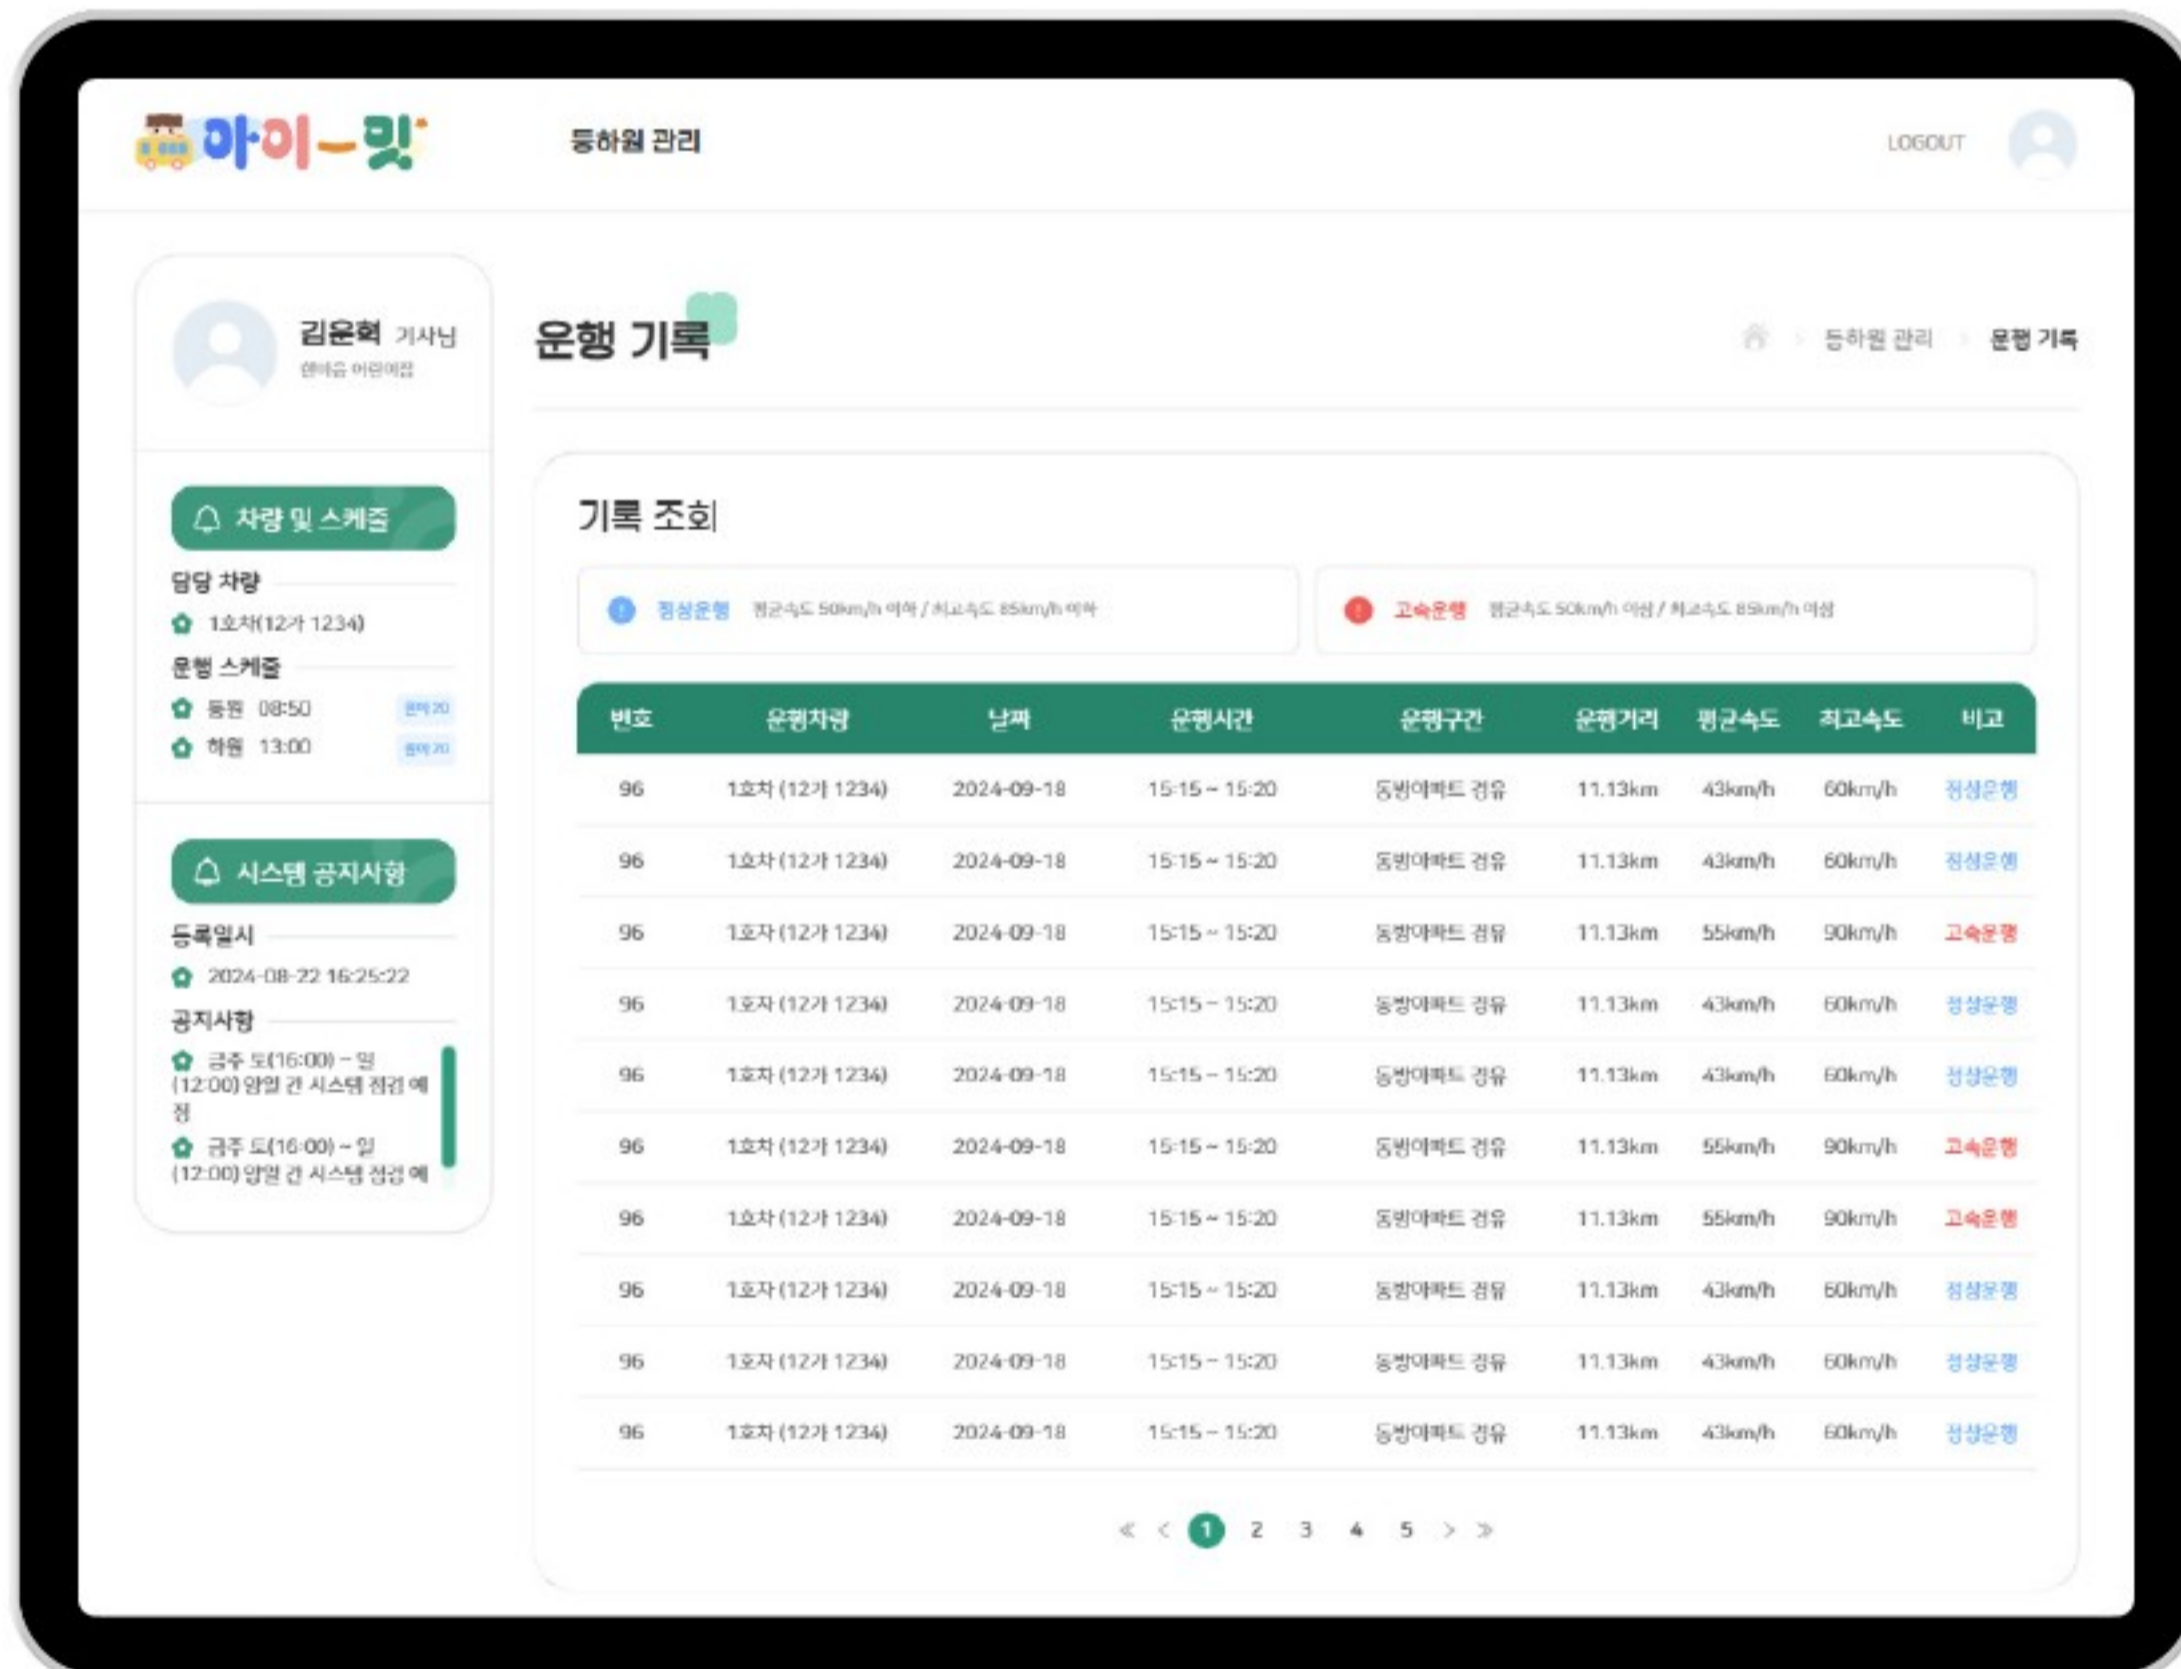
아이-빗 등하원 관리 LOGOUT

김윤혁 기사님
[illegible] 어린이집

차량 및 스케줄
담당 차량
1호차(12가 1234)
운행 스케줄
등원 08:50 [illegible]
하원 13:00 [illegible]

시스템 공지사항
등록일시
2024-08-22 16:25:22
공지사항
금주 토(16:00) ~ 일(12:00) 양일 간 시스템 점검 예정
금주 토(16:00) ~ 일(12:00) 양일 간 시스템 점검 예

운행 기록
등하원 관리 > 운행 기록

기록 조회

정상운행 평균속도 50km/h 이하 / 최고속도 85km/h 이하
고속운행 평균속도 50km/h 이상 / 최고속도 85km/h 이상

| 번호 | 운행차량 | 날짜 | 운행시간 | 운행구간 | 운행거리 | 평균속도 | 최고속도 | 비고 |
|---|---|---|---|---|---|---|---|---|
| 96 | 1호차 (12가 1234) | 2024-09-18 | 15:15 ~ 15:20 | 동방아파트 경유 | 11.13km | 43km/h | 60km/h | 정상운행 |
| 96 | 1호차 (12가 1234) | 2024-09-18 | 15:15 ~ 15:20 | 동방아파트 경유 | 11.13km | 43km/h | 60km/h | 정상운행 |
| 96 | 1호차 (12가 1234) | 2024-09-18 | 15:15 ~ 15:20 | 동방아파트 경유 | 11.13km | 55km/h | 90km/h | 고속운행 |
| 96 | 1호차 (12가 1234) | 2024-09-18 | 15:15 ~ 15:20 | 동방아파트 경유 | 11.13km | 43km/h | 60km/h | 정상운행 |
| 96 | 1호차 (12가 1234) | 2024-09-18 | 15:15 ~ 15:20 | 동방아파트 경유 | 11.13km | 43km/h | 60km/h | 정상운행 |
| 96 | 1호차 (12가 1234) | 2024-09-18 | 15:15 ~ 15:20 | 동방아파트 경유 | 11.13km | 55km/h | 90km/h | 고속운행 |
| 96 | 1호차 (12가 1234) | 2024-09-18 | 15:15 ~ 15:20 | 동방아파트 경유 | 11.13km | 55km/h | 90km/h | 고속운행 |
| 96 | 1호차 (12가 1234) | 2024-09-18 | 15:15 ~ 15:20 | 동방아파트 경유 | 11.13km | 43km/h | 60km/h | 정상운행 |
| 96 | 1호차 (12가 1234) | 2024-09-18 | 15:15 ~ 15:20 | 동방아파트 경유 | 11.13km | 43km/h | 60km/h | 정상운행 |
| 96 | 1호차 (12가 1234) | 2024-09-18 | 15:15 ~ 15:20 | 동방아파트 경유 | 11.13km | 43km/h | 60km/h | 정상운행 |

« ‹ 1 2 3 4 5 › »